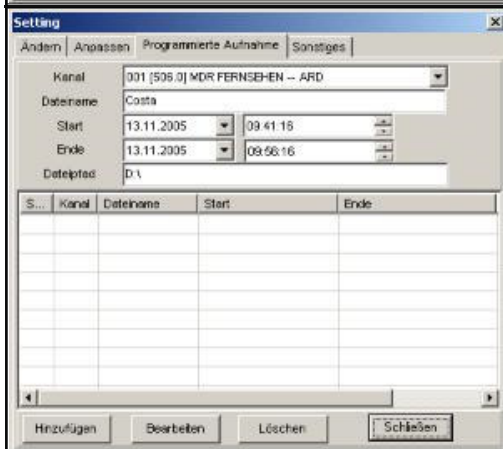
Setting

Ändern | Anpassen | Programmierte Aufnahme | Sonstiges

Kanal 001 [506.0] MDR FERNSEHEN -- ARD
Dateiname Costa
Start 13.11.2005 09:41:16
Ende 13.11.2005 09:56:16
Dateipfad D:\

| S... | Kanal | Dateiname | Start | Ende |
|---|---|---|---|---|

Hinzufügen Bearbeiten Löschen Schließen